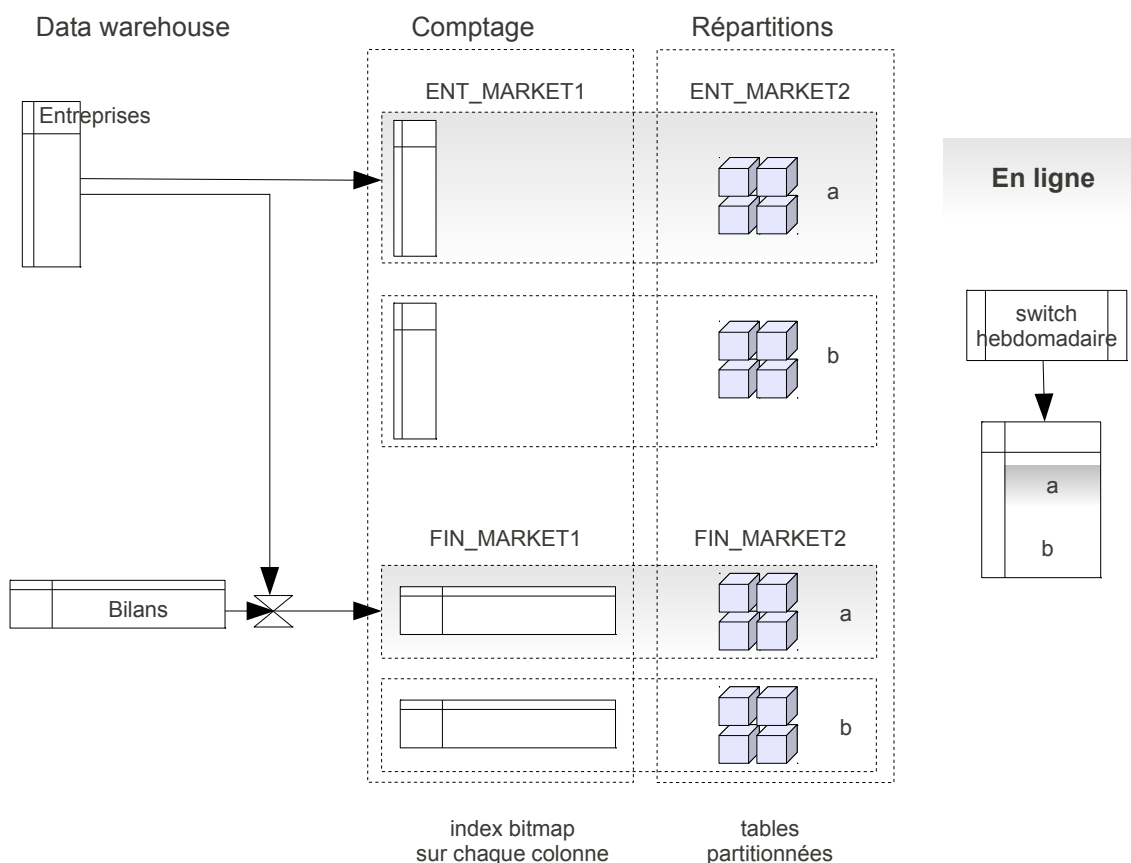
Data warehouse

Comptage

Répartitions

ENT_MARKET1

ENT_MARKET2

Entreprises

a

En ligne

b

switch hebdomadaire

a

b

FIN_MARKET1

FIN_MARKET2

Bilans

a

b

index bitmap sur chaque colonne

tables partitionnées